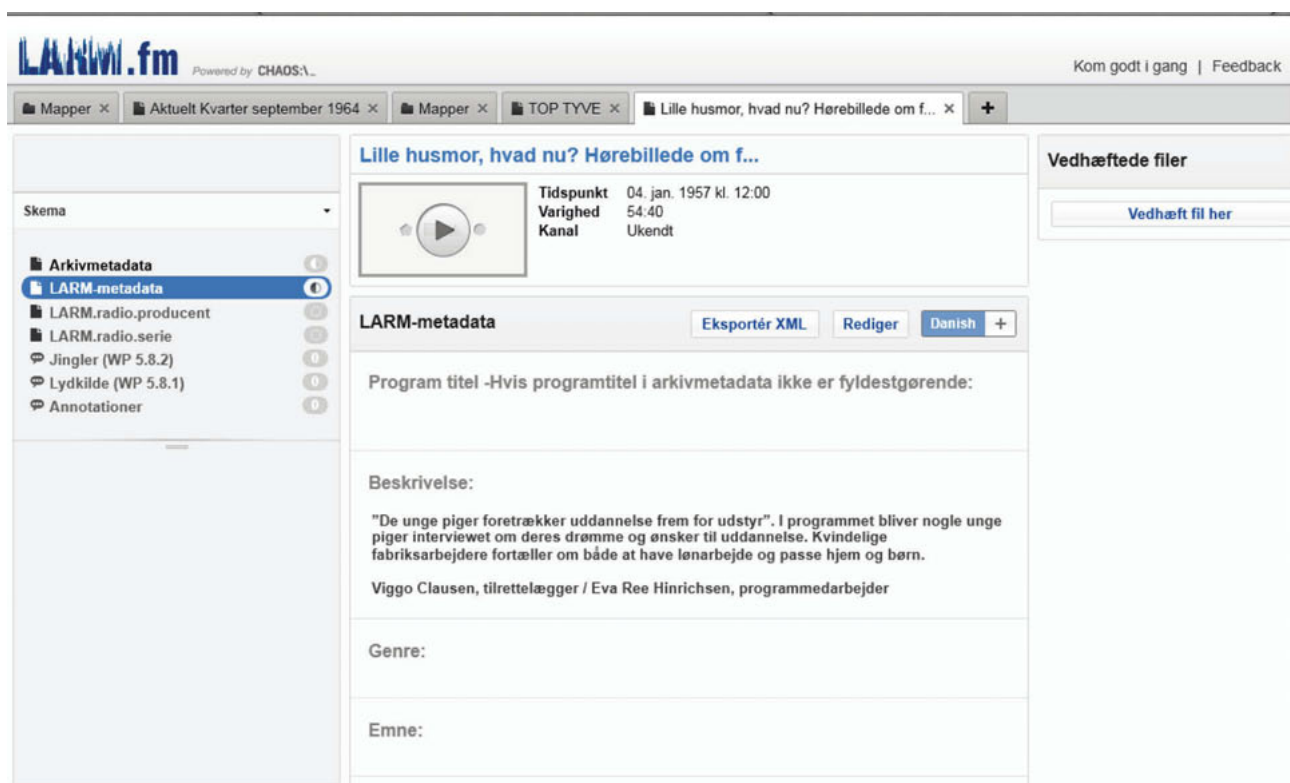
LARM.fm Powered by CHAOS:\_

Kom godt i gang | Feedback

Mapper × Aktuelt Kvarter september 1964 × Mapper × TOP TYVE × Lille husmor, hvad nu? Hørebillede om f... × +

Skema

Arkivmetadata
LARM-metadata
LARM.radio.producent
LARM.radio.serie
Jingler (WP 5.8.2)
Lydkilde (WP 5.8.1)
Annotationer

Lille husmor, hvad nu? Hørebillede om f...

| | |
|---|---|
| Tidspunkt | 04. jan. 1957 kl. 12:00 |
| Varighed | 54:40 |
| Kanal | Ukendt |

LARM-metadata

Eksportér XML Rediger Danish +

Program titel -Hvis programtitel i arkivmetadata ikke er fyldestgørende:

Beskrivelse:

"De unge piger foretrækker uddannelse frem for udstyr". I programmet bliver nogle unge piger interviewet om deres drømme og ønsker til uddannelse. Kvindelige fabriksarbejdere fortæller om både at have lønarbejde og passe hjem og børn.

Viggo Clausen, tilrettelægger / Eva Ree Hinrichsen, programmedarbejder

Genre:

Emne:

Vedhæftede filer

Vedhæft fil her